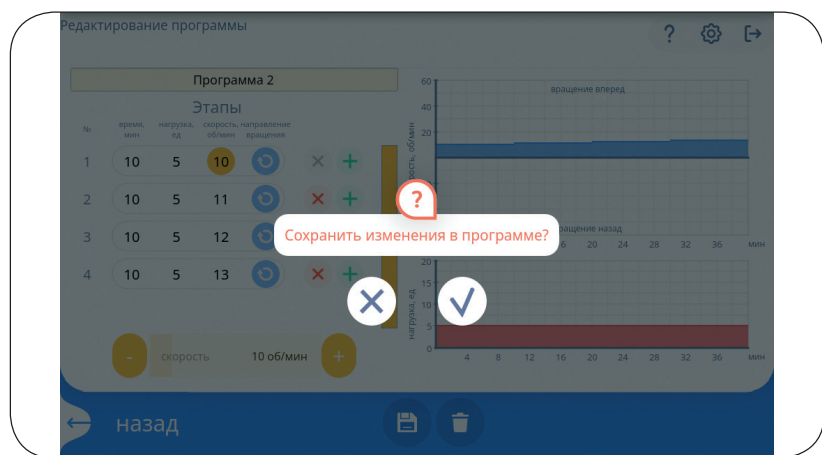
Редактирование программы

?

Программа 2

Этапы

| № | время, мин | нагрузка, ед | скорость, об/мин | направление вращения |
|---|---|---|---|---|
| 1 | 10 | 5 | 10 | |
| 2 | 10 | 5 | 11 | |
| 3 | 10 | 5 | 12 | |
| 4 | 10 | 5 | 13 | |

- скорость 10 об/мин +

60
40
20
скорость, об/мин
вращение вперед
вращение назад
16 20 24 28 32 36 мин

20
15
10
5
0
нагрузка, ед
4 8 12 16 20 24 28 32 36 мин

?

Сохранить изменения в программе?

назад